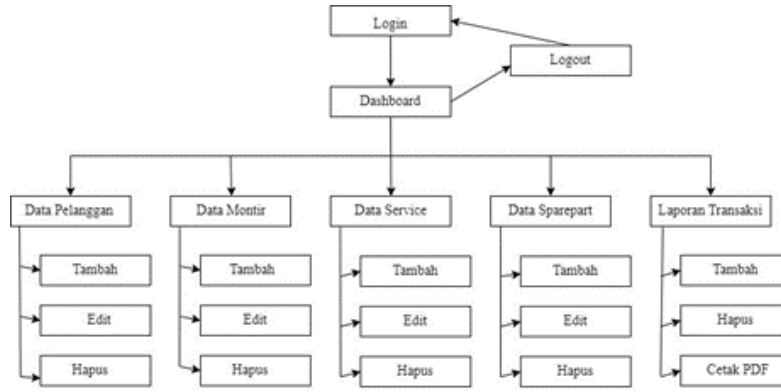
Login

Logout

Dashboard

Data Pelanggan

Tambah

Edit

Hapus

Data Montir

Tambah

Edit

Hapus

Data Service

Tambah

Edit

Hapus

Data Sparepart

Tambah

Edit

Hapus

Laporan Transaksi

Tambah

Hapus

Cetak PDF